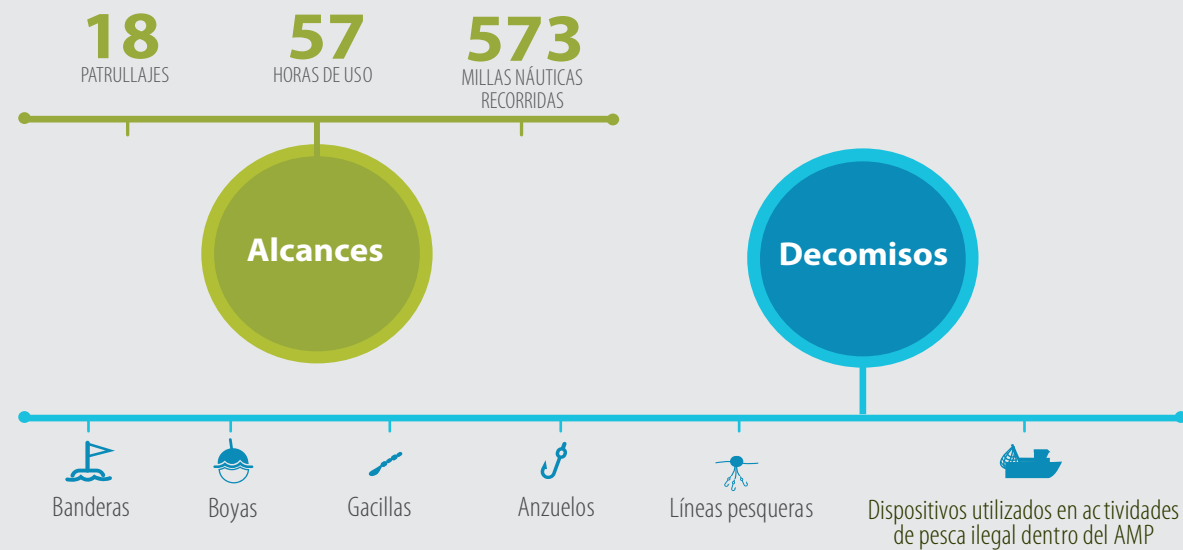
18
PATRULLAJES

57
HORAS DE USO

573
MILLAS NÁUTICAS RECORRIDAS

Alcances

Decomisos

Banderas

Boyas

Gacillas

Anzuelos

Líneas pesqueras

Dispositivos utilizados en ac tividades de pesca ilegal dentro del AMP